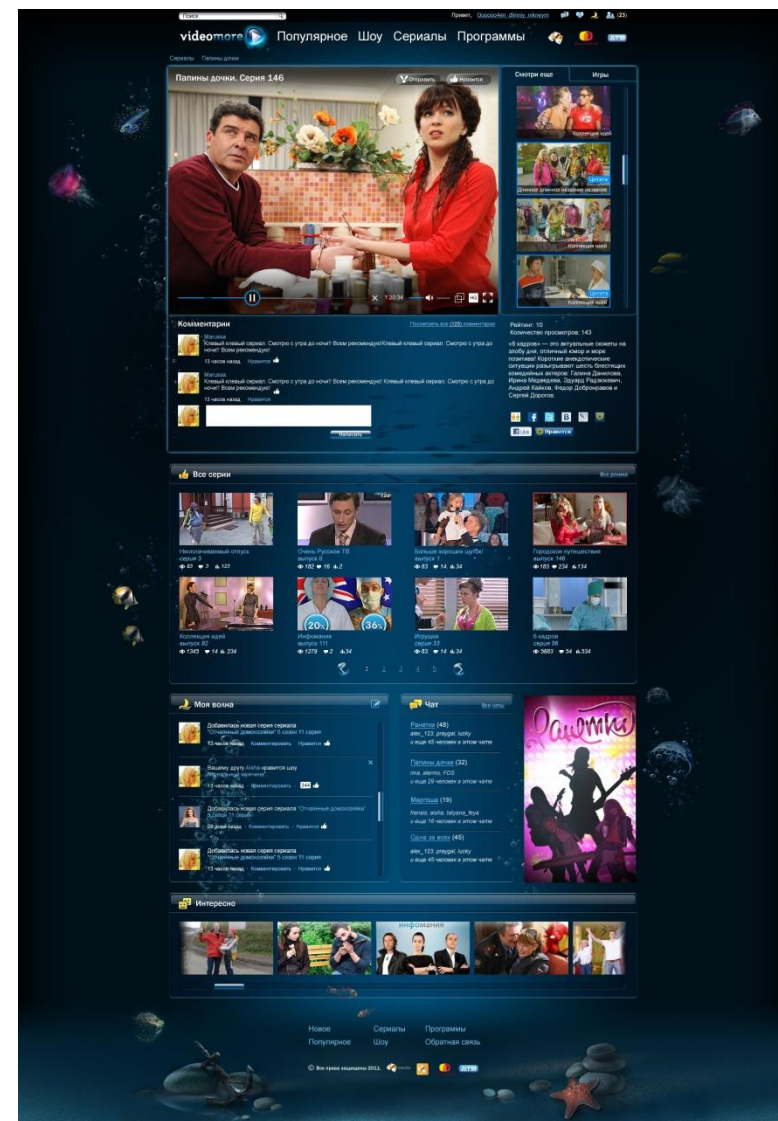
Поиск

Привет, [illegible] (23)

videomore Популярное Шоу Сериалы Программы

Сериалы Папины дочки

Папины дочки. Серия 146

Отправить Нравится

1:32:34

Смотри еще Игры

Коллекция идей

Цитата
Длинное длинное название название

Коллекция идей

Цитата
Коллекция идей

Комментарии

Посмотреть все (125) комментария

Marussa
Клевый клевый сериал. Смотрю с утра до ночи! Всем рекомендую! Клевый клевый сериал. Смотрю с утра до ночи! Всем рекомендую!
13 часов назад Нравится

Marussa
Клевый клевый сериал. Смотрю с утра до ночи! Всем рекомендую! Клевый клевый сериал. Смотрю с утра до ночи! Всем рекомендую!
13 часов назад Нравится

Написать

Рейтинг: 10
Количество просмотров: 143

«6 кадров» — это актуальные сюжеты на злобу дня, отличный юмор и море позитива! Короткие анекдотические ситуации разыгрывают шесть блестящих комедийных актеров: Галина Данилова, Ирина Медведева, Эдуард Радзюкевич, Андрей Кайков, Федор Добронравов и Сергей Дорогов.

Нравится

Все серии

Все серии

Незапланированный отпуск
серия 3
63 3 123

Очень Русское ТВ
выпуск 5
182 16 2

Больше хороших шуток!
выпуск 1
83 14 34

Городское путешествие
выпуск 146
183 234 134

Новое

Коллекция идей
выпуск 92
1345 14 234

Информация
выпуск 111
1279 2 34

Игрушка
серия 33
83 14 34

6 кадров
серия 56
5683 34 534

1 2 3 4 5

Моя волна

Добавилась новая серия сериала "Отчаянные домохозяйки" 5 сезон 11 серия
13 часов назад Комментировать Нравится

Вашему другу Aisha нравится шоу "Идеальный мужчина"
13 часов назад Комментировать

Добавилась новая серия сериала "Отчаянные домохозяйки" 5 сезон 11 серия
20 часов назад Комментировать Нравится

Добавилась новая серия сериала "Отчаянные домохозяйки" 5 сезон 11 серия
13 часов назад Комментировать Нравится

Чат

Все чаты

Ранетки (48)
alex_123, praygal, lucky
и еще 45 человек в этом чате

Папины дочки (32)
rina, alenka, FDS
и еще 29 человек в этом чате

Маргоша (19)
frenais, aisha, tatyana_feya
и еще 16 человек в этом чате

Одна за всех (45)
alex_123, praygal, lucky
и еще 45 человек в этом чате

Ранетки

Интересно

информация

Новое Сериалы Программы
Популярное Шоу Обратная связь

© Все права защищены 2011.